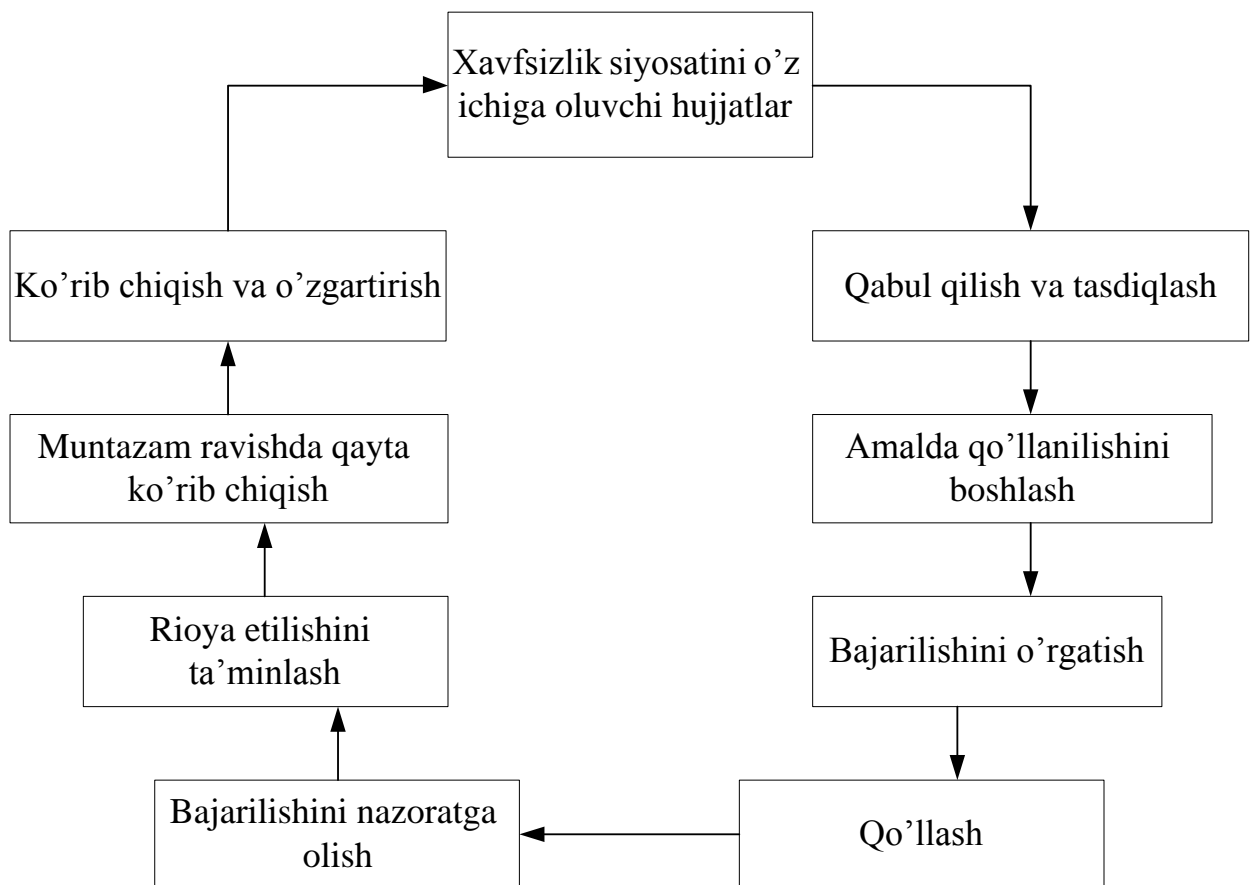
Xavfsizlik siyosatini o’z ichiga oluvchi hujjatlar

Qabul qilish va tasdiqlash

Amalda qo’llanilishini boshlash

Bajarilishini o’rgatish

Qo’llash

Bajarilishini nazoratga olish

Rioya etilishini ta’minlash

Muntazam ravishda qayta ko’rib chiqish

Ko’rib chiqish va o’zgartirish